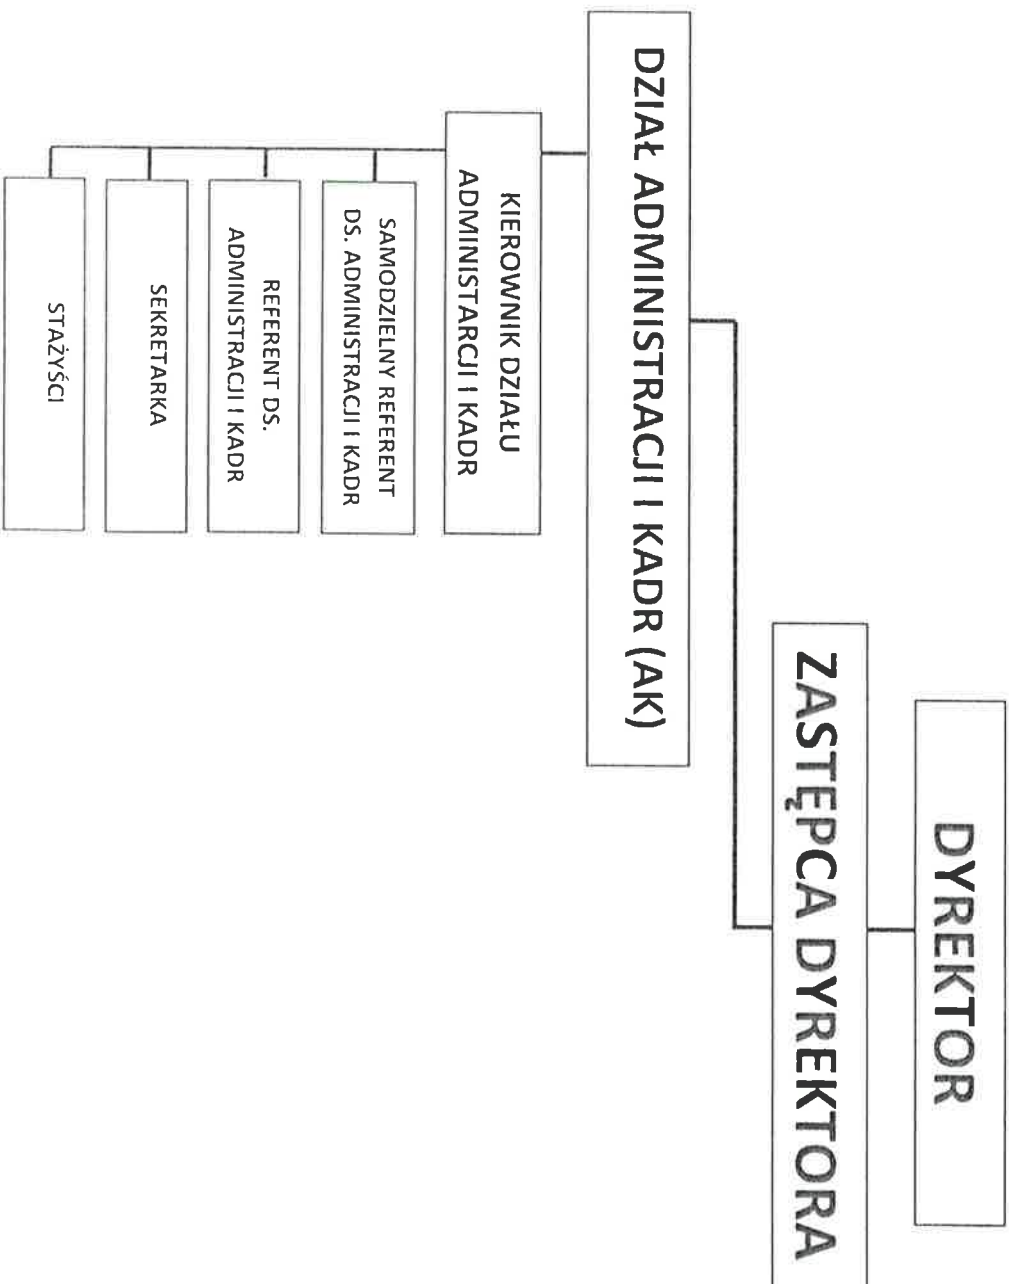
DYREKTOR

ZASTĘPCA DYREKTORA

DZIAł ADMINISTRACJI I KADR (AK)

KIEROWNIK DZIAŁU ADMINISTARCJI I KADR

SAMODZIELNY REFERENT DS. ADMINISTRACJI I KADR

REFERENT DS. ADMINISTRACJI I KADR

SEKRETARKA

STAŻYŚCI